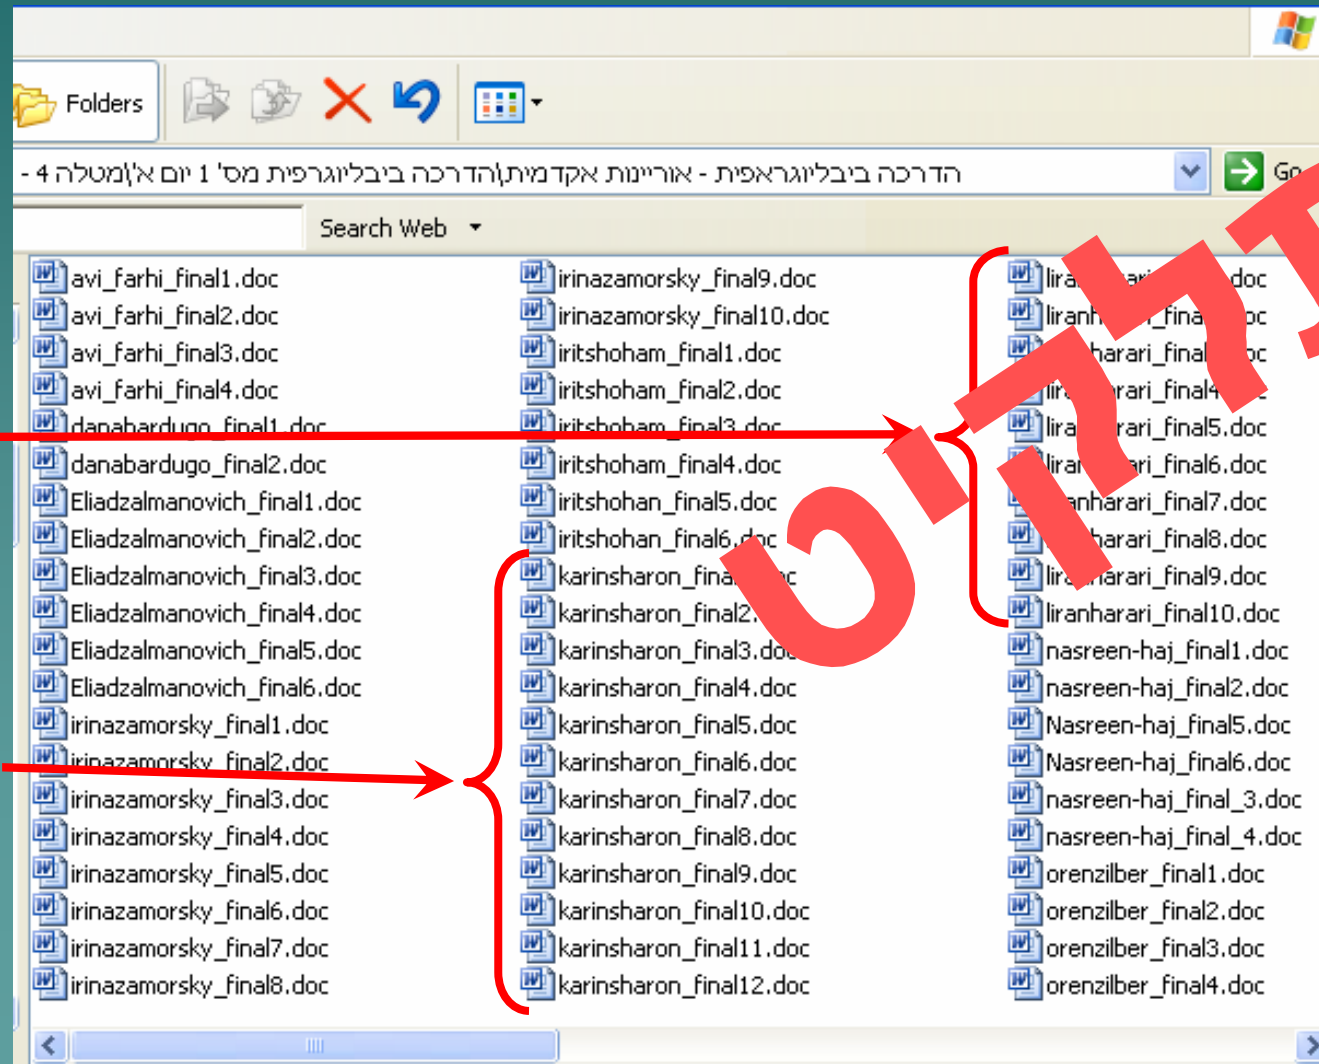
Folders

- 4 הדרכה ביבליוגראפית - אוריינות אקדמית\הדרכה ביבליוגרפית מס' 1 יום א'\מטלה

Go

Search Web

avi_farhi_final1.doc
avi_farhi_final2.doc
avi_farhi_final3.doc
avi_farhi_final4.doc
danabardugo_final1.doc
danabardugo_final2.doc
Eliadzalmanovich_final1.doc
Eliadzalmanovich_final2.doc
Eliadzalmanovich_final3.doc
Eliadzalmanovich_final4.doc
Eliadzalmanovich_final5.doc
Eliadzalmanovich_final6.doc
irinazamorsky_final1.doc
irinazamorsky_final2.doc
irinazamorsky_final3.doc
irinazamorsky_final4.doc
irinazamorsky_final5.doc
irinazamorsky_final6.doc
irinazamorsky_final7.doc
irinazamorsky_final8.doc

irinazamorsky_final9.doc
irinazamorsky_final10.doc
iritshoham_final1.doc
iritshoham_final2.doc
iritshoham_final3.doc
iritshoham_final4.doc
iritshohan_final5.doc
iritshohan_final6.doc
karinsharon_fina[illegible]c
karinsharon_final2.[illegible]
karinsharon_final3.doc
karinsharon_final4.doc
karinsharon_final5.doc
karinsharon_final6.doc
karinsharon_final7.doc
karinsharon_final8.doc
karinsharon_final9.doc
karinsharon_final10.doc
karinsharon_final11.doc
karinsharon_final12.doc

lira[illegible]doc
liranh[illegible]fina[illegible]oc
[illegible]harari_final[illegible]oc
lir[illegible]rari_final4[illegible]
lira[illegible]rari_final5.doc
lira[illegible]ari_final6.doc
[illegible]anharari_final7.doc
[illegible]harari_final8.doc
lira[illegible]arari_final9.doc
liranharari_final10.doc
nasreen-haj_final1.doc
nasreen-haj_final2.doc
Nasreen-haj_final5.doc
Nasreen-haj_final6.doc
nasreen-haj_final_3.doc
nasreen-haj_final_4.doc
orenzilber_final1.doc
orenzilber_final2.doc
orenzilber_final3.doc
orenzilber_final4.doc

טיוטות